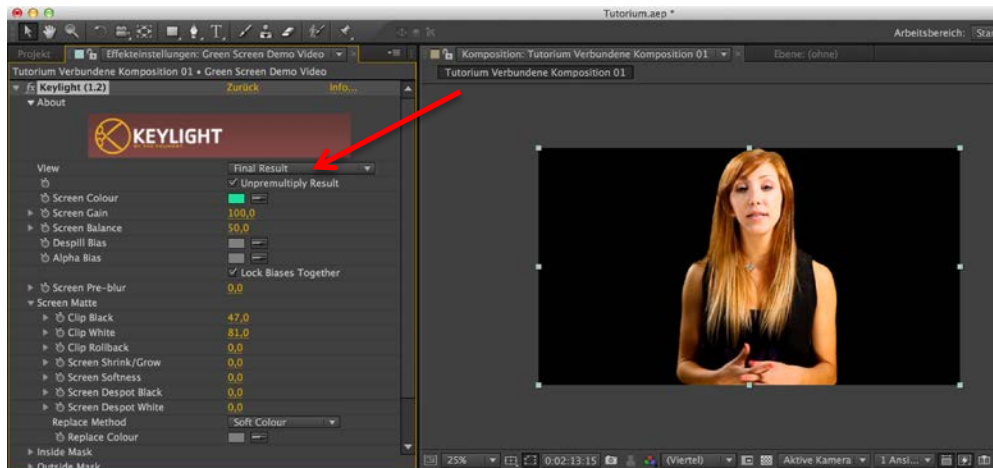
Tutorium.aep *

Arbeitsbereich: Sta

Projekt Effekteinstellungen: Green Screen Demo Video

Tutorium Verbundene Komposition 01 • Green Screen Demo Video

Keylight (1.2) Zurück Info...

About

KEYLIGHT

View Final Result

Unpremultiply Result

Screen Colour

Screen Gain 100,0

Screen Balance 50,0

Despill Bias

Alpha Bias

Lock Biases Together

Screen Pre-blur 0,0

Screen Matte

Clip Black 47,0

Clip White 81,0

Clip Rollback 0,0

Screen Shrink/Grow 0,0

Screen Softness 0,0

Screen Despot Black 0,0

Screen Despot White 0,0

Replace Method Soft Colour

Replace Colour

Inside Mask

Outside Mask

Komposition: Tutorium Verbundene Komposition 01

Ebene: (ohne)

Tutorium Verbundene Komposition 01

25% 0:02:13:15 (Viertel) Aktive Kamera 1 Ansi...